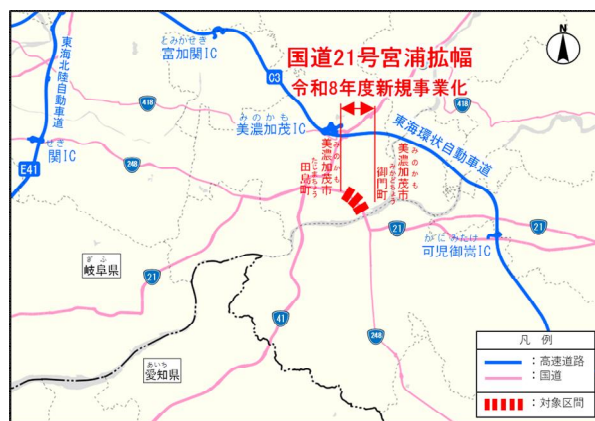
国道21号宮浦拡幅
令和8年度新規事業化

N

東海北陸自動車道

とみかせき
富加関IC

C3

418

みのかも
美濃加茂IC

東海環状自動車道

418

せき
関IC

248

E41

みのかも
美濃加茂市
たじまちょう
田島町

みのかも
美濃加茂市
みかどちょう
御門町

21

21

かにみたけ
可児御嵩IC

ぎふ
岐阜県

21

41

248

あいち
愛知県

凡 例
：高速道路
：国道
：対象区間